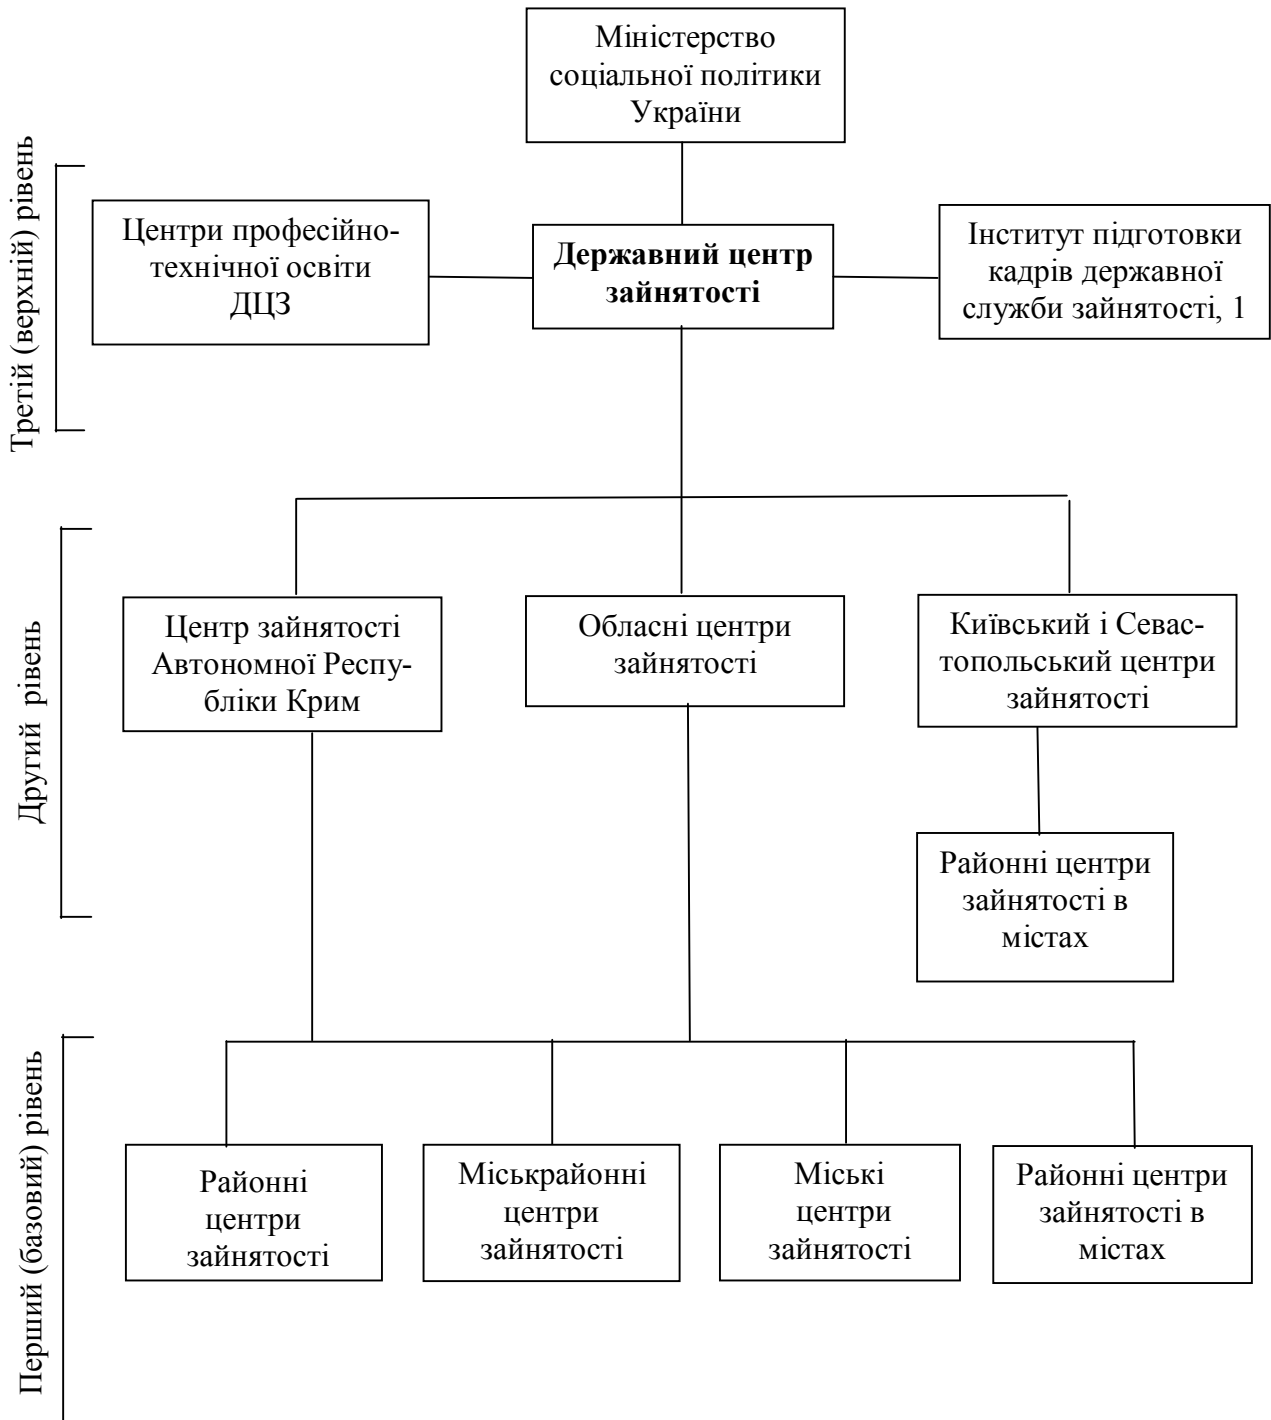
Міністерство соціальної політики України

Третій (верхній) рівень

Центри професійно-технічної освіти ДЦЗ

Державний центр зайнятості

Інститут підготовки кадрів державної служби зайнятості, 1

Другий рівень

Центр зайнятості Автономної Республіки Крим

Обласні центри зайнятості

Київський і Севастопольський центри зайнятості

Районні центри зайнятості в містах

Перший (базовий) рівень

Районні центри зайнятості

Міськрайонні центри зайнятості

Міські центри зайнятості

Районні центри зайнятості в містах